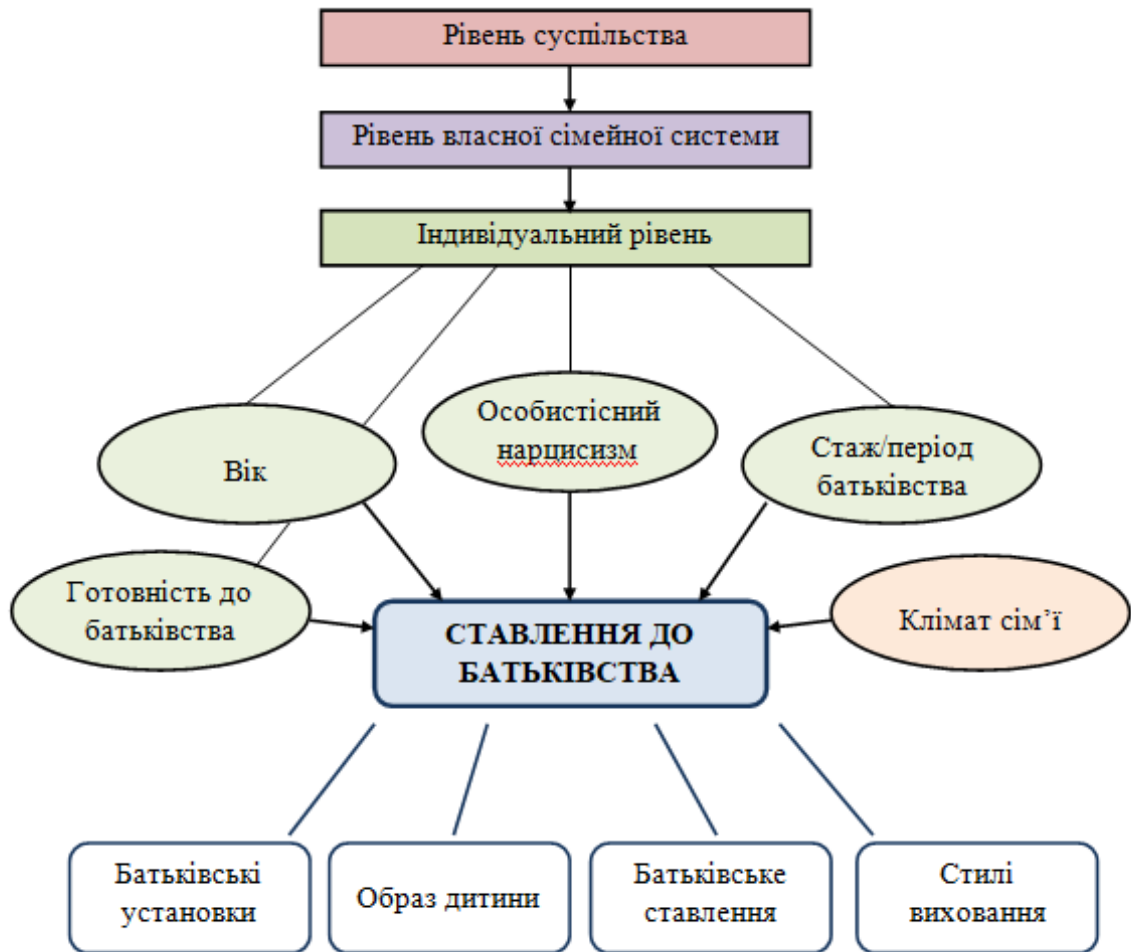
Рівень суспільства

Рівень власної сімейної системи

Індивідуальний рівень

Особистісний нарцисизм

Вік

Стаж/період батьківства

Готовність до батьківства

СТАВЛЕННЯ ДО БАТЬКІВСТВА

Клімат сім'ї

Батьківські установки

Образ дитини

Батьківське ставлення

Стилі виховання